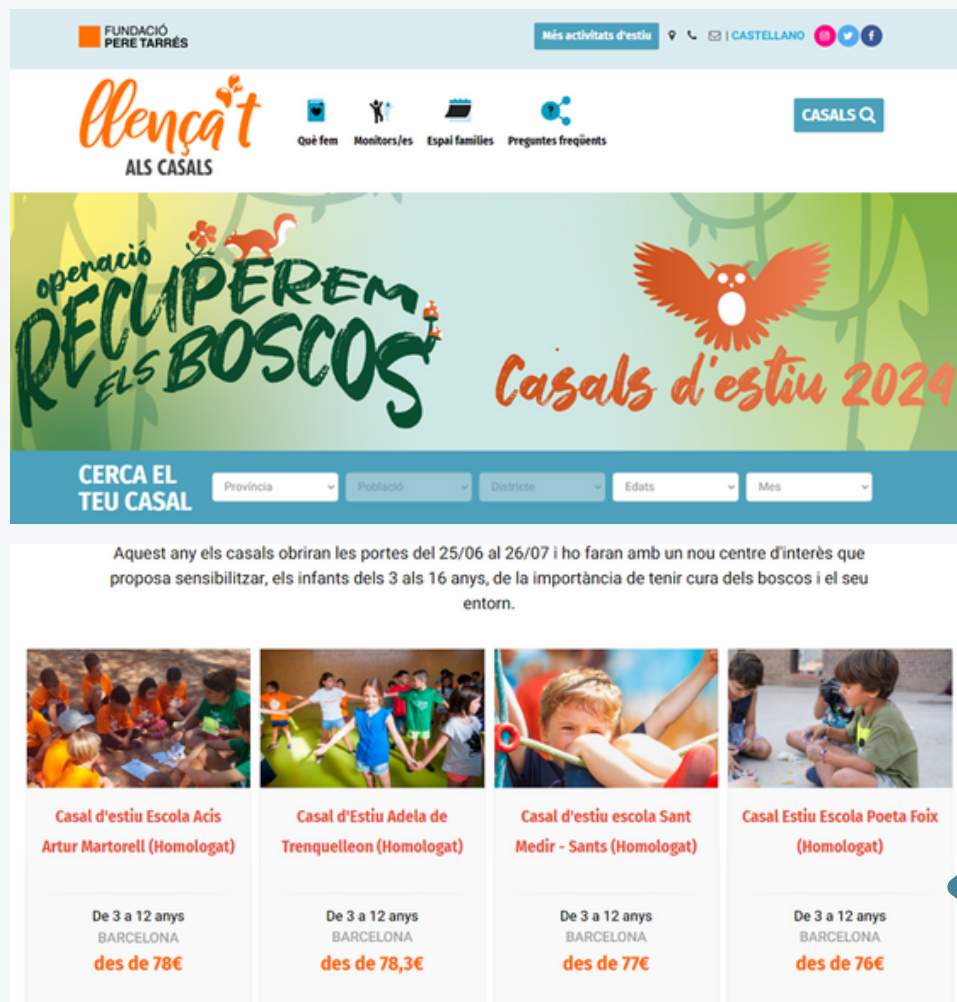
FUNDACIÓ PERE TARRÉS

Més activitats d'estiu | CASTELLANO

llença't ALS CASALS

Què fem | Monitors/es | Espai famílies | Preguntes freqüents

CASALS

operació RECUPEREM ELS BOSCOS

Casals d'estiu 2024

CERCA EL TEU CASAL

Província | Població | Districte | Edats | Mes

Aquest any els casals obriran les portes del 25/06 al 26/07 i ho faran amb un nou centre d'interès que proposa sensibilitzar, els infants dels 3 als 16 anys, de la importància de tenir cura dels boscos i el seu entorn.

Casal d'estiu Escola Acis Artur Martorell (Homologat)

De 3 a 12 anys
BARCELONA
des de 78€

Casal d'Estiu Adela de Trenquelleon (Homologat)

De 3 a 12 anys
BARCELONA
des de 78,3€

Casal d'estiu escola Sant Medir - Sants (Homologat)

De 3 a 12 anys
BARCELONA
des de 77€

Casal Estiu Escola Poeta Foix (Homologat)

De 3 a 12 anys
BARCELONA
des de 76€